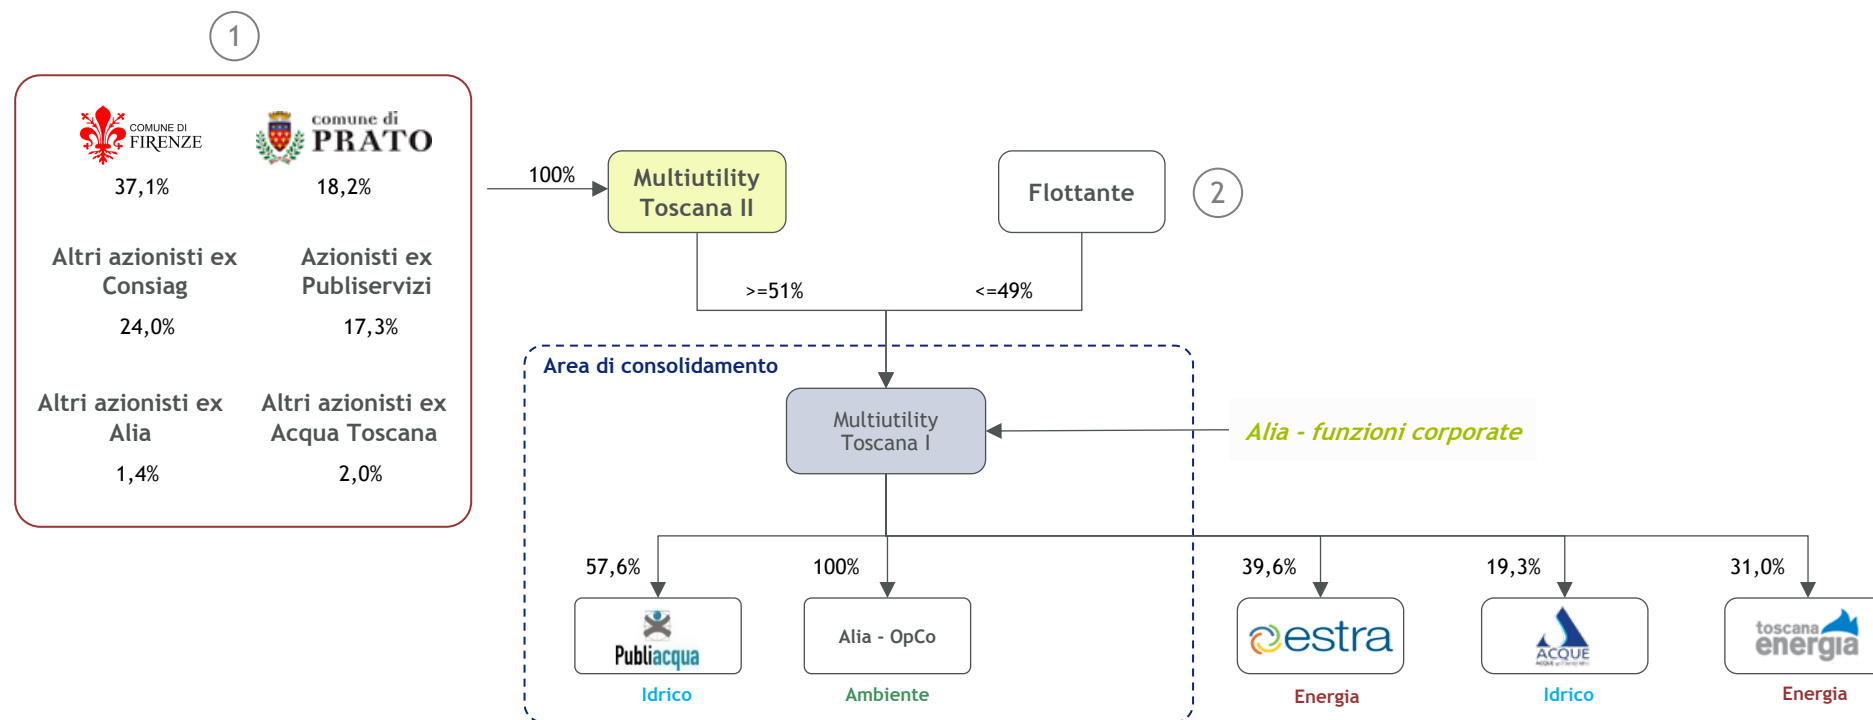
1

COMUNE DI FIRENZE
37,1%

comune di PRATO
18,2%

Altri azionisti ex Consiag
24,0%

Azionisti ex Publiservizi
17,3%

Altri azionisti ex Alia
1,4%

Altri azionisti ex Acqua Toscana
2,0%

100%

Multiutility Toscana II

Flottante

2

>=51%

<=49%

Area di consolidamento

Multiutility Toscana I

Alia - funzioni corporate

57,6%

100%

39,6%

19,3%

31,0%

Publiacqua

Alia - OpCo

estra

ACQUE

toscana energia

Idrico

Ambiente

Energia

Idrico

Energia